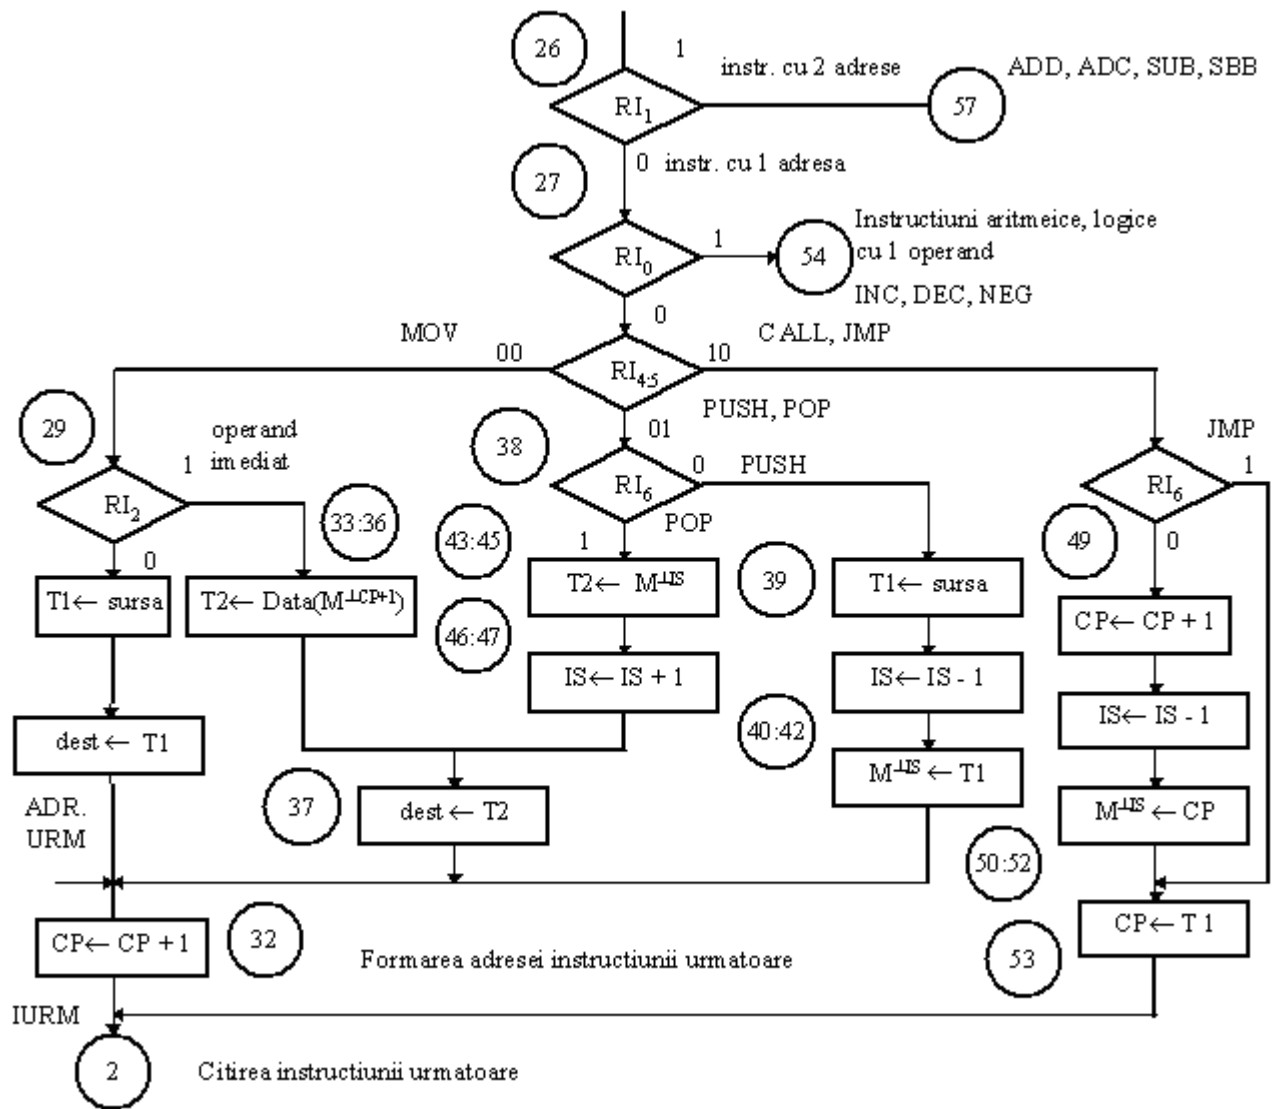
26

1

instr. cu 2 adrese

$RI_1$

57

ADD, ADC, SUB, SBB

27

0 instr. cu 1 adresa

$RI_0$

1

54

Instructiuni aritmeice, logice cu 1 operand

INC, DEC, NEG

0

MOV

00

$RI_{4:5}$

10

CALL, JMP

29

operand imediat

1

$RI_2$

0

T1← sursa

T2← Data($M^{\perp CP+1}$)

33:36

38

PUSH, POP

01

$RI_6$

0

PUSH

POP

1

43:45

T2← $M^{\perp IS}$

39

T1← sursa

46:47

IS← IS + 1

IS← IS - 1

40:42

$M^{\perp IS}$ ← T1

JMP

1

$RI_6$

49

0

CP← CP + 1

IS← IS - 1

$M^{\perp IS}$ ← CP

dest ← T1

ADR. URM

37

dest ← T2

50:52

CP← CP +1

32

Formarea adresei instructiunii urmatoare

CP← T 1

53

IURM

2

Citirea instructiunii urmatoare